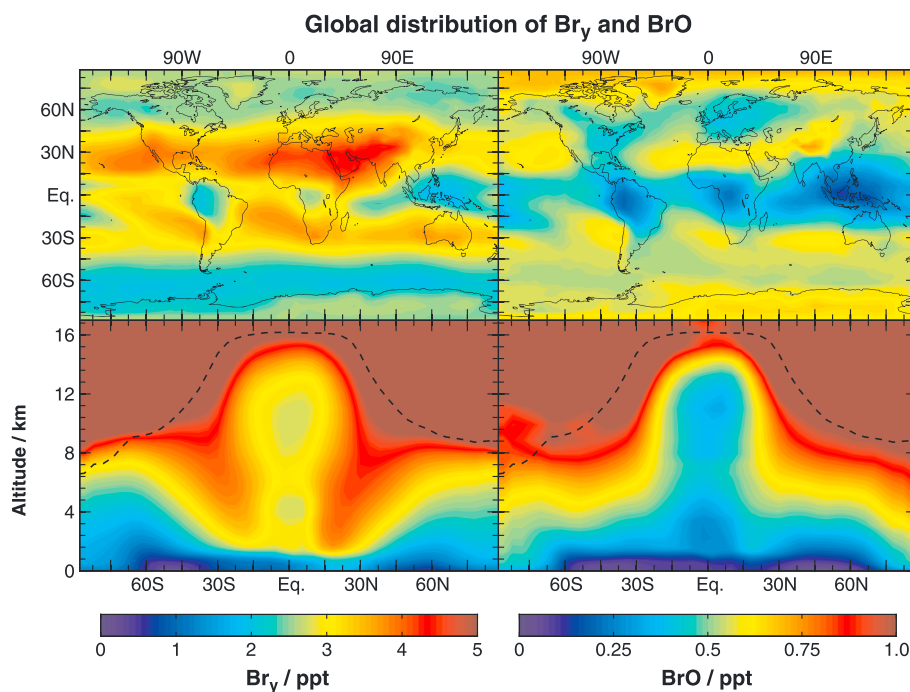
Global distribution of $Br_y$ and BrO

90W 0 90E

90W 0 90E

60N
30N
Eq.
30S
60S

Altitude / km

16
12
8
4
0

60S 30S Eq. 30N 60N

60S 30S Eq. 30N 60N

0 1 2 3 4 5

$Br_y$ / ppt

0 0.25 0.5 0.75 1.0

BrO / ppt